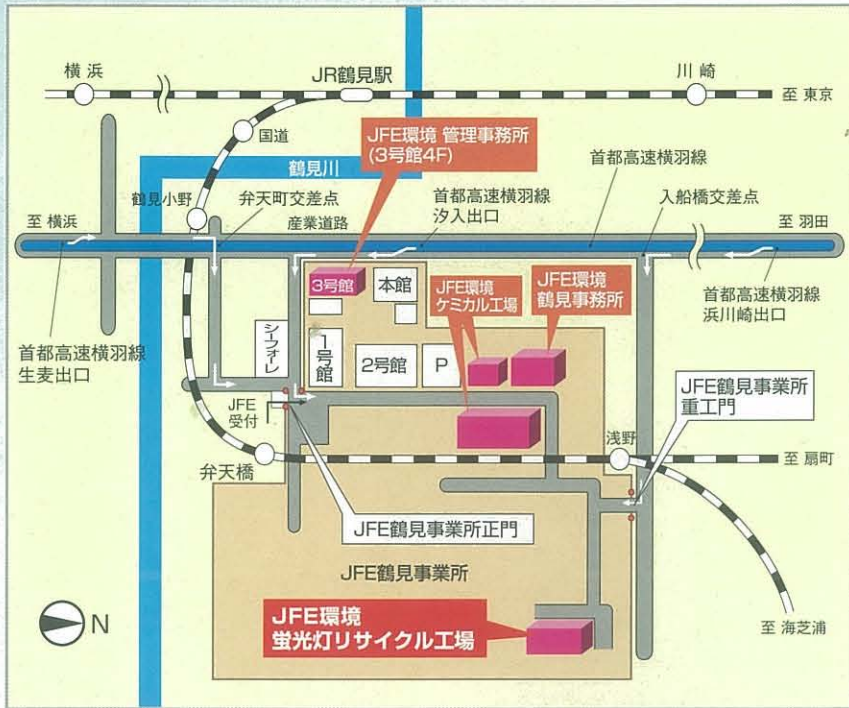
横浜

JR鶴見駅

川崎

至 東京

国道

JFE環境 管理事務所
(3号館4F)

鶴見川

首都高速横羽線

鶴見小野

弁天町交差点

首都高速横羽線
汐入出口

入船橋交差点

至 横浜

産業道路

至 羽田

3号館

本館

JFE環境
ケミカル工場

JFE環境
鶴見事務所

首都高速横羽線
浜川崎出口

首都高速横羽線
生麦出口

シーフォーレ

1号館

2号館

P

JFE
受付

JFE鶴見事業所
重工門

浅野

弁天橋

至 扇町

JFE鶴見事業所正門

JFE鶴見事業所

N

JFE環境
蛍光灯リサイクル工場

至 海芝浦